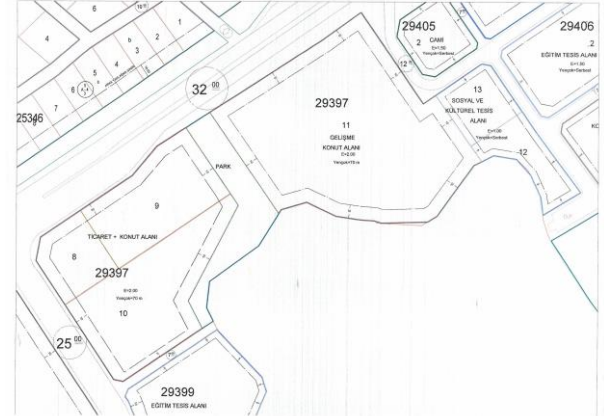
6
1
2
3
4
5
6
7
8
25346
32 00
29405
2
CAMİ
E=1.50
Yençok=Serbest
12
29406
EĞİTİM TESİS ALANI
E=1.00
Yençok=Serbest
29397
11
GELİŞME
KONUT ALANI
E=2.00
Yençok=19.50
13
SOSYAL VE
KÜLTÜREL TESİS
ALANI
E=1.00
Yençok=Serbest
12
PARK
9
TİCARET + KONUT ALANI
8
29397
E=2.00
Yençok=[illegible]
10
25 00
29399
EĞİTİM TESİS ALANI